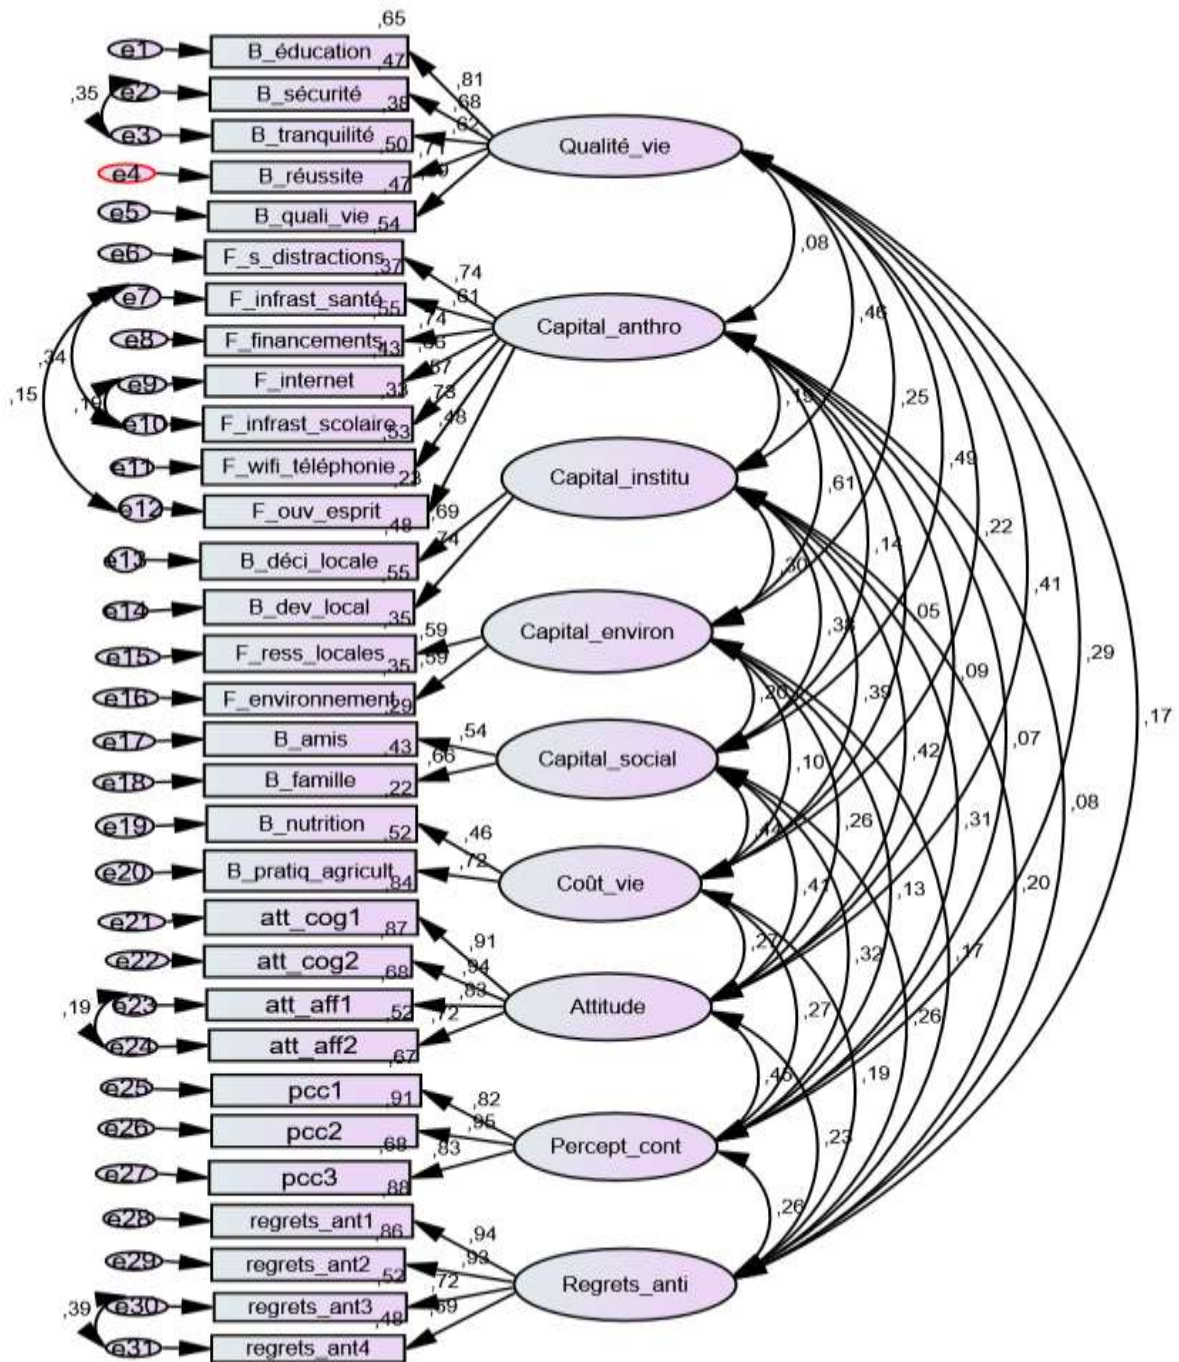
,65
e1 B_éducation ,47
,35 e2 B_sécurité ,38
e3 B_tranquilité ,50
e4 B_réussite ,47
e5 B_quali_vie ,54
,81
,68
,62
,71
,69
Qualité_vie
e6 F_s_distractions ,37
e7 F_infrast_santé ,55
e8 F_financements ,43
e9 F_internet ,31
e10 F_infrast_scolaire ,53
e11 F_wifi_téléphonie ,23
e12 F_ouv_esprit
,34
,15
,10
,74
,61
,74
,66
,57
,73
,48
Capital_anthro
,08
,46
,25
,49
,22
,41
,29
,17
,19
Capital_institu
,69
,48
e13 B_déci_locale ,55
e14 B_dev_local ,35
,74
,61
,14
,05
,09
,07
,08
Capital_environ
,30
,38
,39
,42
,31
,20
e15 F_ress_locales ,35
e16 F_environnement ,29
,59
,59
e17 B_amis ,43
e18 B_famille ,22
,54
,66
Capital_social
,20
,10
,26
,13
,17
e19 B_nutrition ,52
e20 B_pratiq_agricult ,84
,46
,72
Coût_vie
,14
,41
,32
,26
e21 att_cog1 ,87
e22 att_cog2 ,68
,19 e23 att_aff1 ,52
e24 att_aff2 ,67
,91
,94
,83
,72
Attitude
,27
,27
,19
e25 pcc1 ,91
e26 pcc2 ,68
e27 pcc3 ,88
,82
,95
,83
Percept_cont
,46
,23
e28 regrets_ant1 ,86
e29 regrets_ant2 ,52
,39 e30 regrets_ant3 ,48
e31 regrets_ant4
,94
,93
,72
,69
Regrets_anti
,26